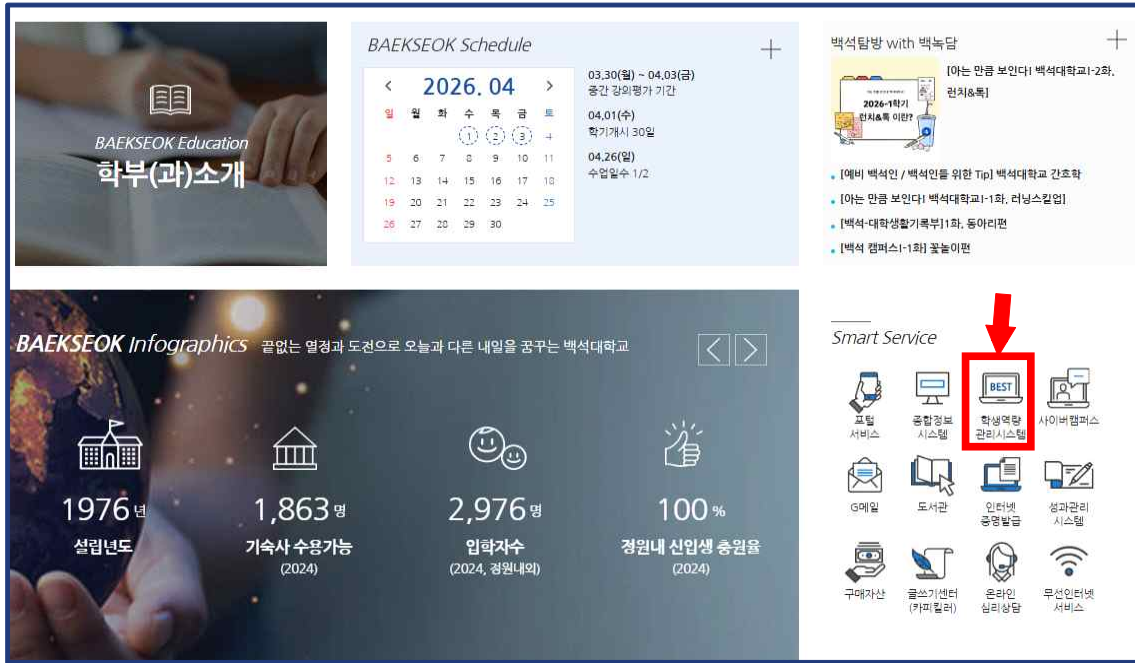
BAEKSEOK Education
학부(과)소개

BAEKSEOK Schedule
+

< 2026. 04 >

| 일 | 월 | 화 | 수 | 목 | 금 | 토 |
|---|---|---|---|---|---|---|
| | | | 1 | 2 | 3 | 4 |
| 5 | 6 | 7 | 8 | 9 | 10 | 11 |
| 12 | 13 | 14 | 15 | 16 | 17 | 18 |
| 19 | 20 | 21 | 22 | 23 | 24 | 25 |
| 26 | 27 | 28 | 29 | 30 | | |

03.30(월) ~ 04.03(금)
중간 강의평가 기간

04.01(수)
학기개시 30일

04.26(일)
수업일수 1/2

백석탐방 with 백녹담
+

2026-1학기 런치&톡 이란?

[아는 만큼 보인다! 백석대학교]-2화, 런치&톡]

[예비 백석인 / 백석인을 위한 Tip] 백석대학교 간호학
[아는 만큼 보인다! 백석대학교]-1화, 러닝스킬업]
[백석-대학생활기록부]1화, 동아리편
[백석 캠퍼스]-1화] 꽃놀이편

BAEKSEOK Infographics 끝없는 열정과 도전으로 오늘과 다른 내일을 꿈꾸는 백석대학교

1976년
설립년도

1,863명
기숙사 수용가능
(2024)

2,976명
입학자수
(2024, 정원내외)

100%
정원내 신입생 충원율
(2024)

Smart Service

포털 서비스
종합정보 시스템
BEST
학생역량 관리시스템
사이버캠퍼스
G메일
도서관
인터넷 증명발급
성과관리 시스템
구매자산
글쓰기센터 (카피킬러)
온라인 심리상담
무선인터넷 서비스